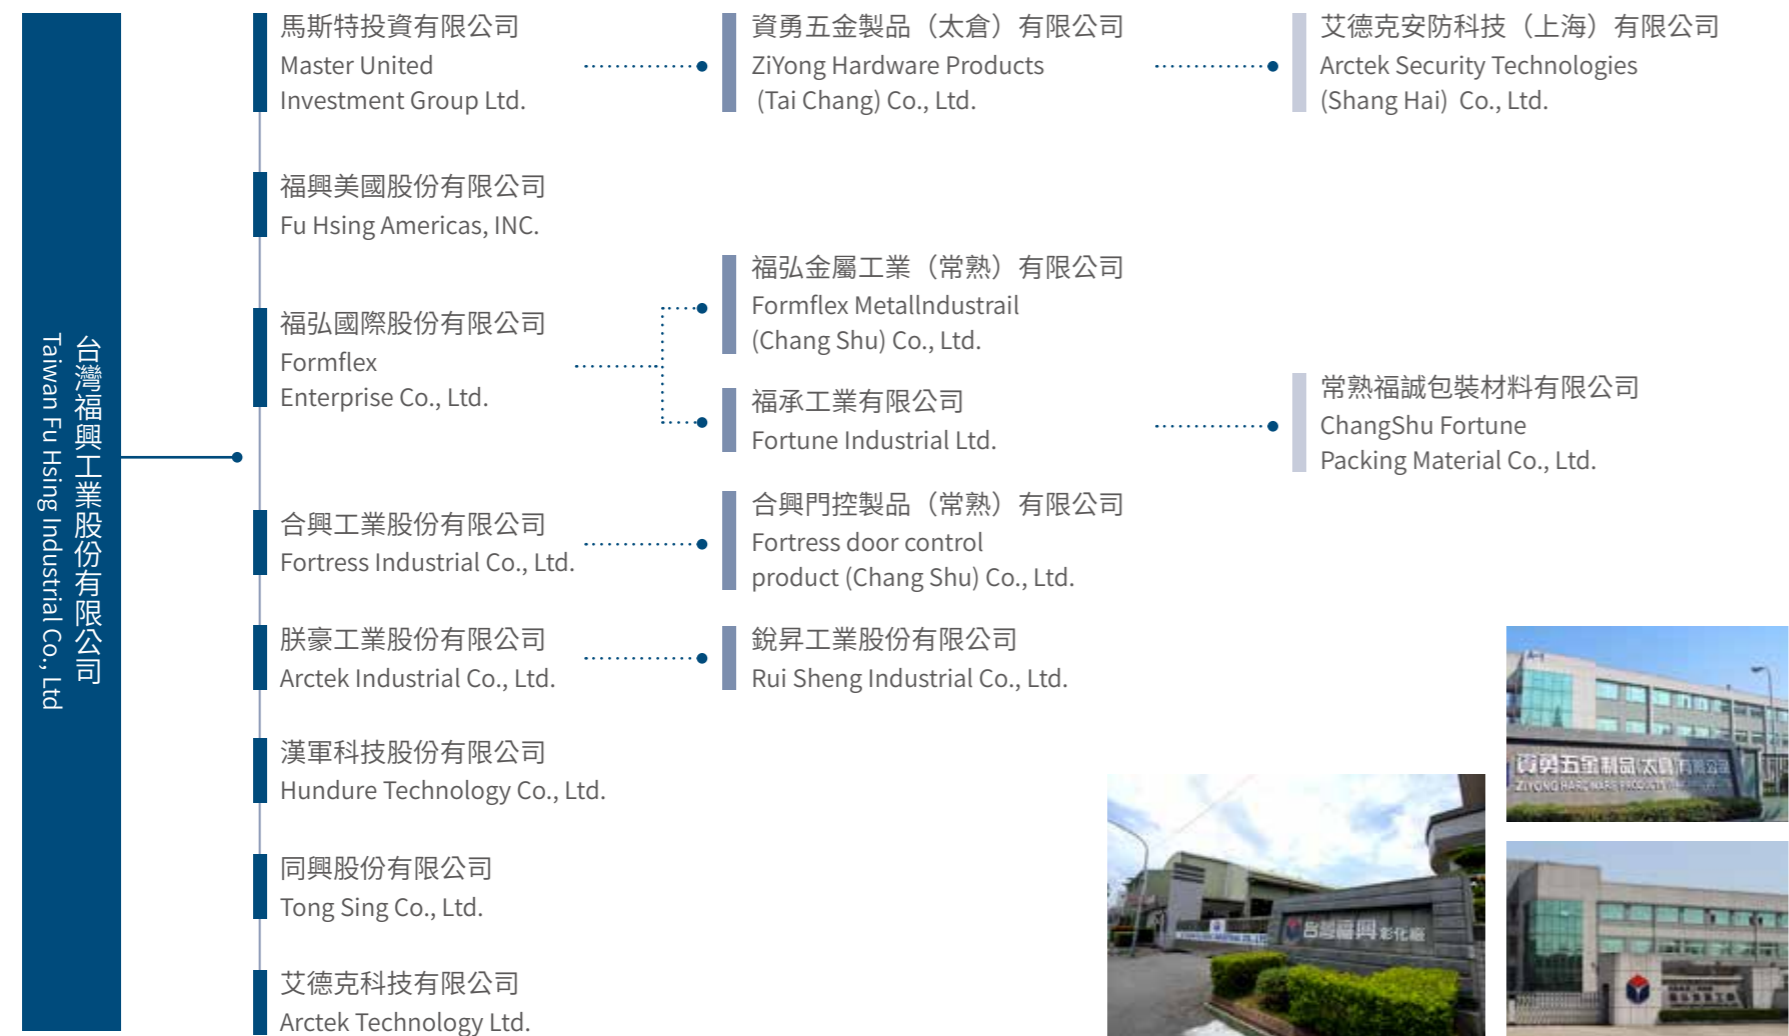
台灣福興工業股份有限公司
Taiwan Fu Hsing Industrial Co., Ltd

馬斯特投資有限公司
Master United Investment Group Ltd.

資勇五金製品（太倉）有限公司
ZiYong Hardware Products (Tai Chang) Co., Ltd.

艾德克安防科技（上海）有限公司
Arctek Security Technologies (Shang Hai) Co., Ltd.

福興美國股份有限公司
Fu Hsing Americas, INC.

福弘國際股份有限公司
Formflex Enterprise Co., Ltd.

福弘金屬工業（常熟）有限公司
Formflex MetalIndustrail (Chang Shu) Co., Ltd.

福承工業有限公司
Fortune Industrial Ltd.

常熟福誠包裝材料有限公司
ChangShu Fortune Packing Material Co., Ltd.

合興工業股份有限公司
Fortress Industrial Co., Ltd.

合興門控製品（常熟）有限公司
Fortress door control product (Chang Shu) Co., Ltd.

朕豪工業股份有限公司
Arctek Industrial Co., Ltd.

銳昇工業股份有限公司
Rui Sheng Industrial Co., Ltd.

漢軍科技股份有限公司
Hundure Technology Co., Ltd.

同興股份有限公司
Tong Sing Co., Ltd.

艾德克科技有限公司
Arctek Technology Ltd.

資勇五金制品(太倉)有限公司
ZIYONG HARDWARE PRODUCTS

台灣福興 彰化廠